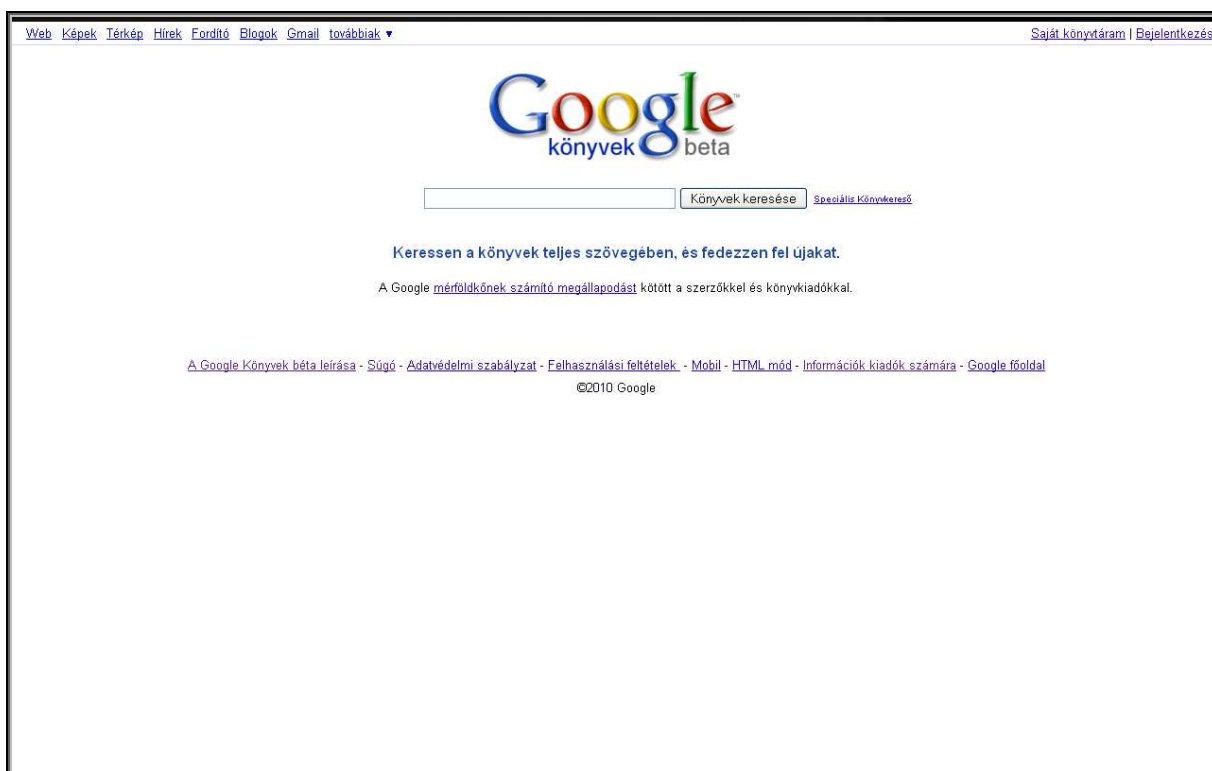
Web Képek Térkép Hírek Fordító Blogok Gmail továbbiak ▾

Saját könyvtáram | Bejelentkezés

Google
könyvek beta

Könyvek keresése Speciális Könyvkereső

Keressen a könyvek teljes szövegében, és fedezzen fel újakat.

A Google mérföldkőnek számító megállapodást kötött a szerzőkkel és könyvkiadókkal.

A Google Könyvek béta leírása - Súgó - Adatvédelmi szabályzat - Felhasználási feltételek - Mobil - HTML mód - Információk kiadók számára - Google főoldal

©2010 Google